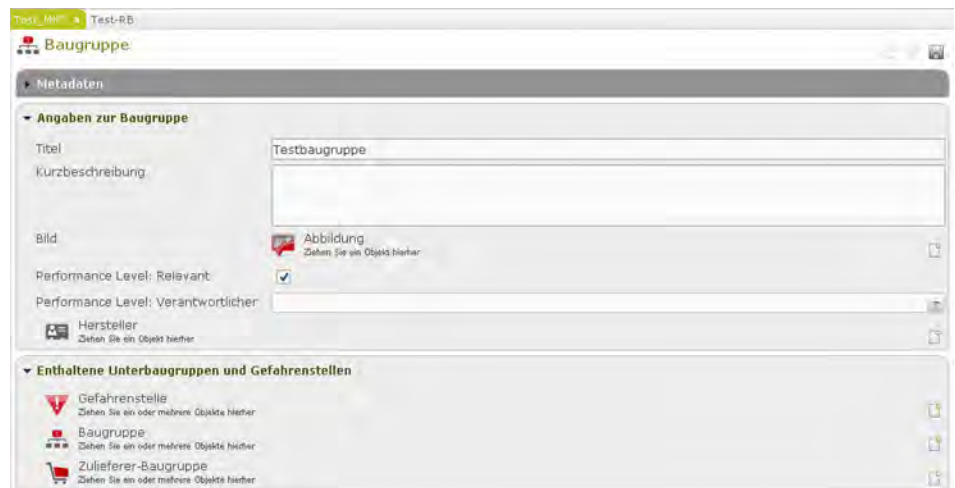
Test_MMI_a Test-RB

Baugruppe

Metadaten

Angaben zur Baugruppe

Titel Testbaugruppe

Kurzbeschreibung

Bild Abbildung
Ziehen Sie ein Objekt hierher

Performance Level: Relevant ✓

Performance Level: Verantwortlicher

Hersteller
Ziehen Sie ein Objekt hierher

Enthaltene Unterbaugruppen und Gefahrenstellen

Gefahrenstelle
Ziehen Sie ein oder mehrere Objekte hierher

Baugruppe
Ziehen Sie ein oder mehrere Objekte hierher

Zulieferer-Baugruppe
Ziehen Sie ein oder mehrere Objekte hierher